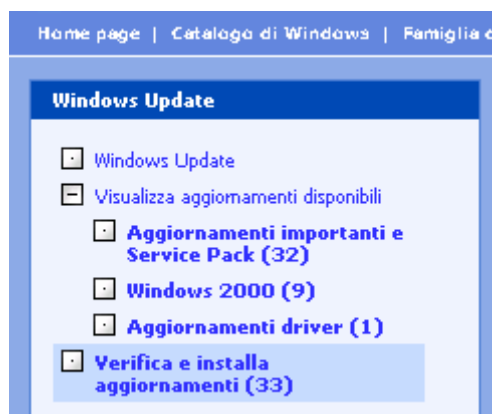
Home page | Catalogo di Windows | Famiglia c

Windows Update

Windows Update

Visualizza aggiornamenti disponibili

Aggiornamenti importanti e Service Pack (32)

Windows 2000 (9)

Aggiornamenti driver (1)

Verifica e installa aggiornamenti (33)